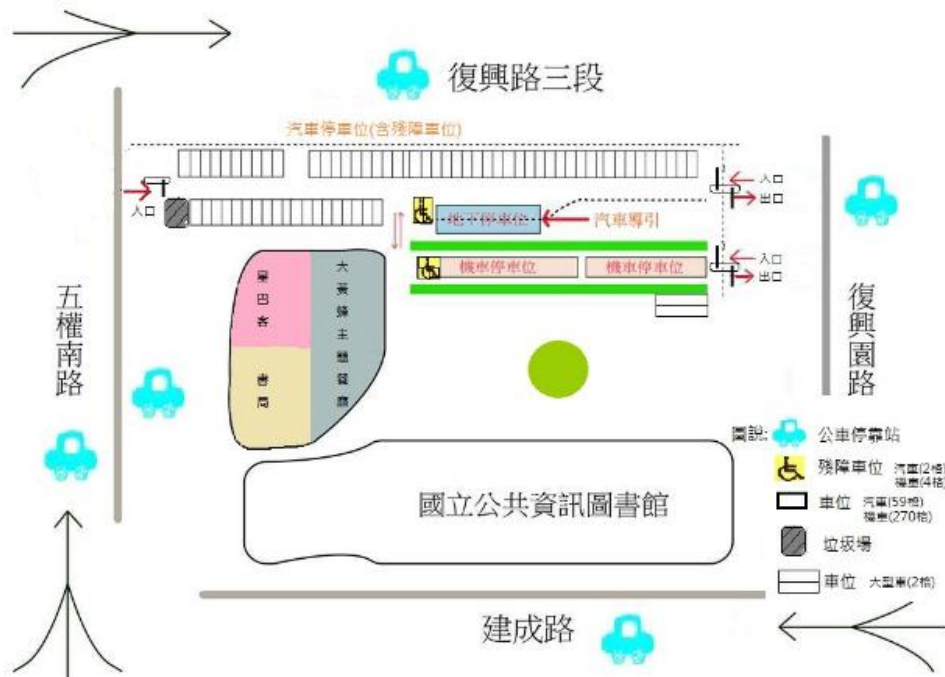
復興路三段

汽車停車位(含殘障車位)

入口

地下停車位

汽車導引

入口

出口

入口

出口

機車停車位

機車停車位

星巴客

大衆錄主題餐廳

書局

五權南路

復興園路

國立公共資訊圖書館

圖說: 公車停靠站

殘障車位 汽車(2格) 機車(4格)

車位 汽車(59格) 機車(270格)

垃圾場

車位 大型車(2格)

建成路